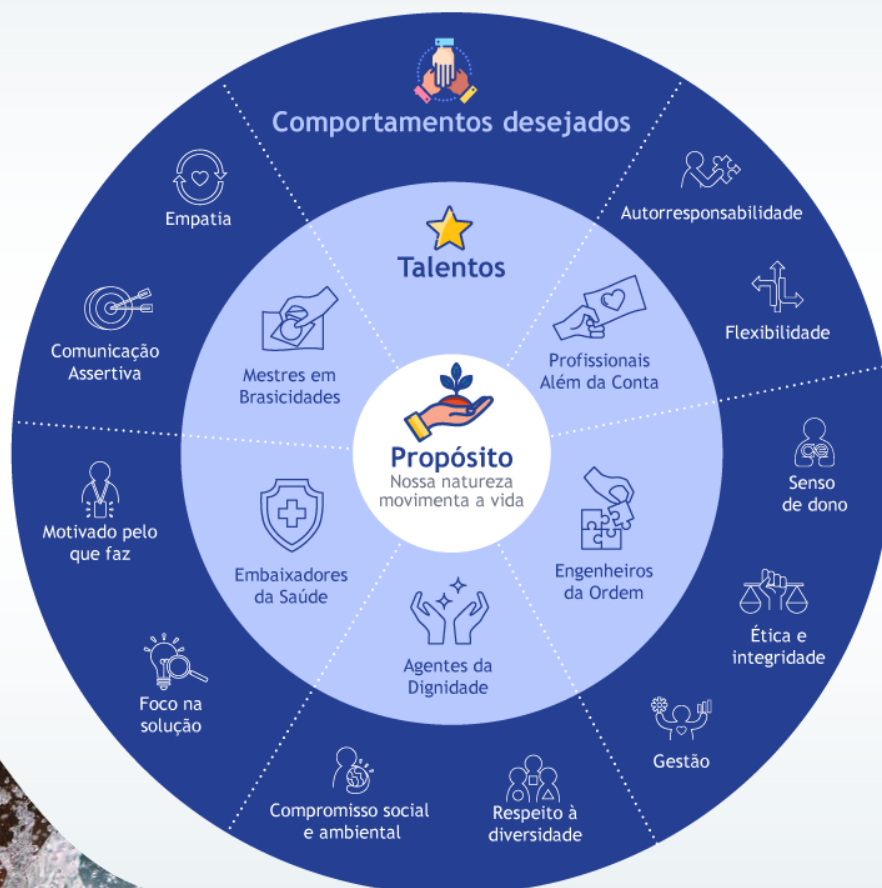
Comportamentos desejados

Autorresponsabilidade

Flexibilidade

Senso de dono

Ética e integridade

Gestão

Respeito à diversidade

Compromisso social e ambiental

Foco na solução

Motivado pelo que faz

Comunicação Assertiva

Empatia

Talentos

Profissionais Além da Conta

Engenheiros da Ordem

Agentes da Dignidade

Embaixadores da Saúde

Mestres em Brasicidades

Propósito
Nossa natureza movimenta a vida